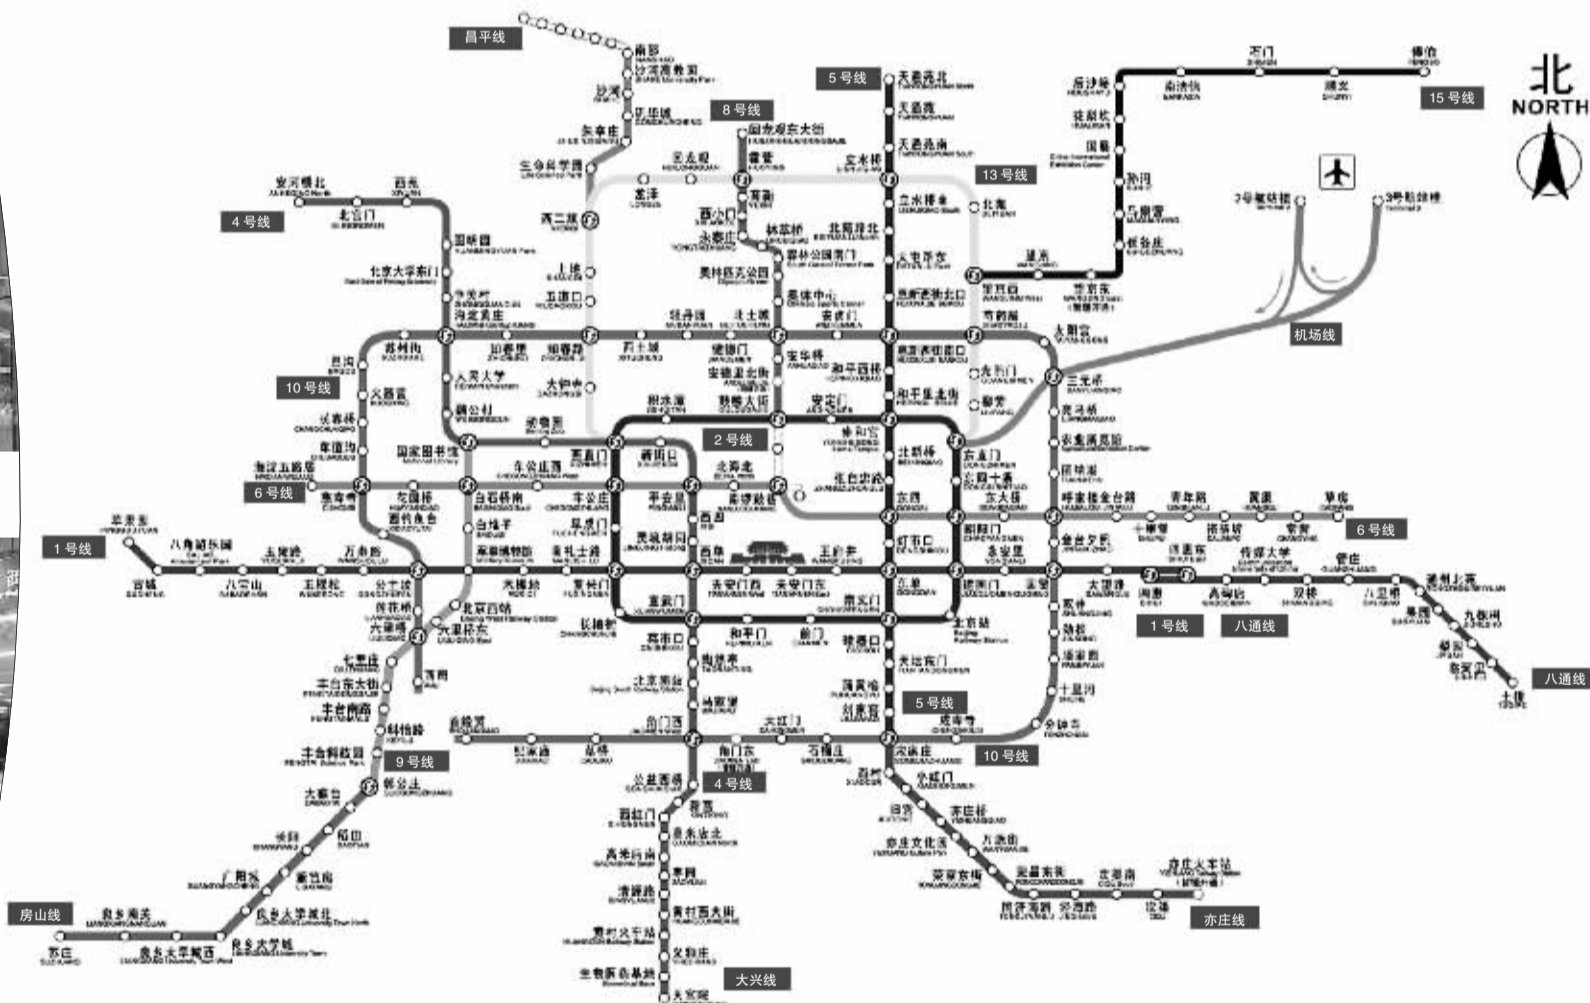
昌平线

5号线

8号线

13号线

15号线

4号线

10号线

6号线

1号线

2号线

机场线

9号线

房山线

大兴线

亦庄线

八通线

北
NORTH

南邵

沙河

天通苑北

天通苑

天通苑南

立水桥

立水桥南

北苑路北

大屯路东

惠新西街北口

惠新西街南口

和平西桥

和平里北街

雍和宫

北新桥

张自忠路

东四

灯市口

东单

崇文门

磁器口

天坛东门

蒲黄榆

刘家窑

宋家庄

西二旗

上地

五道口

知春路

大钟寺

西直门

车公庄

阜成门

复兴门

长椿街

宣武门

和平门

前门

崇文门

北京站

建国门

朝阳门

东直门

国贸

大望路

四惠

四惠东

西单

天安门西

天安门东

王府井

东单

苹果园

古城

八角游乐园

八宝山

玉泉路

五棵松

万寿路

公主坟

军事博物馆

木樨地

南礼士路

安河桥北

北宫门

西苑

圆明园

北京大学东门

中关村

海淀黄庄

人民大学

魏公村

国家图书馆

动物园

西四

灵境胡同

菜市口

陶然亭

北京南站

马家堡

角门西

公益西桥

新宫

西红门

高米店北

高米店南

枣园

清源路

黄村西大街

黄村火车站

义和庄

生物医药基地

天宫院

郭公庄

大葆台

稻田

长阳

篱笆房

广阳城

良乡大学城北

良乡大学城

良乡大学城西

良乡南关

苏庄

肖村

小红门

旧宫

亦庄桥

亦庄文化园

万源街

荣京东街

荣昌东街

同济南路

经海路

次渠南

次渠

亦庄火车站

传媒大学

高碑店

双桥

管庄

八里桥

通州北苑

果园

九棵树

梨园

临河里

土桥

草房

常营

黄渠

褡裢坡

青年路

十里堡

呼家楼

金台路

团结湖

农业展览馆

亮马桥

三元桥

太阳宫

芍药居

光熙门

柳芳

望京西

望京

阜通

东湖渠

来广营

善各庄

马泉营

孙河

国展

花梨坎

后沙峪

南法信

石门

顺义

俸伯

3号航站楼

2号航站楼

北土城

安贞门

安华桥

鼓楼大街

积水潭

什刹海

南锣鼓巷

北海北

平安里

车公庄西

白石桥南

花园桥

慈寿寺

海淀五路居

金安桥

西钓鱼台

六里桥

六里桥东

丰台科技园

科怡路

丰台东大街

丰台南路

七里庄

西局

泥洼

莲花桥

西客站

湾子

达官营

广安门内

菜市口

虎坊桥

珠市口

桥湾

北京西站

北京南站

大红门

石榴庄

角门东

宋家庄

成寿寺

分钟寺

十里河

潘家园

劲松

双井

金台夕照

团结湖

工体北路

东大桥

朝阳公园

长营

巴沟

苏州街

海淀黄庄

知春里

西土城

牡丹园

健德门

北土城

安贞门

惠新西街南口

芍药居

太阳宫

三元桥

亮马桥

农业展览馆

团结湖

呼家楼

金台夕照

国贸

双井

劲松

潘家园

十里河

分钟寺

成寿寺

草桥

纪家庙

首经贸

丰台站

泥洼

西局

六里桥

莲花桥

公主坟

西钓鱼台

慈寿寺

车道沟

长春桥

火器营

巴沟

奥林匹克公园

森林公园南门

奥体中心

北沙滩

六道口

清华东路西口

永泰庄

林萃桥

西小口

育新

霍营

回龙观东大街

回龙观

龙泽

朱辛庄

生命科学园

巩华城

沙河高教园

西三旗

北京大学东门

大屯路东

安德里北街

知春路

光熙门

柳芳

东直门

东四十条

朝阳门

建国门

北京站

永定门外

景泰

蒲黄榆

方庄